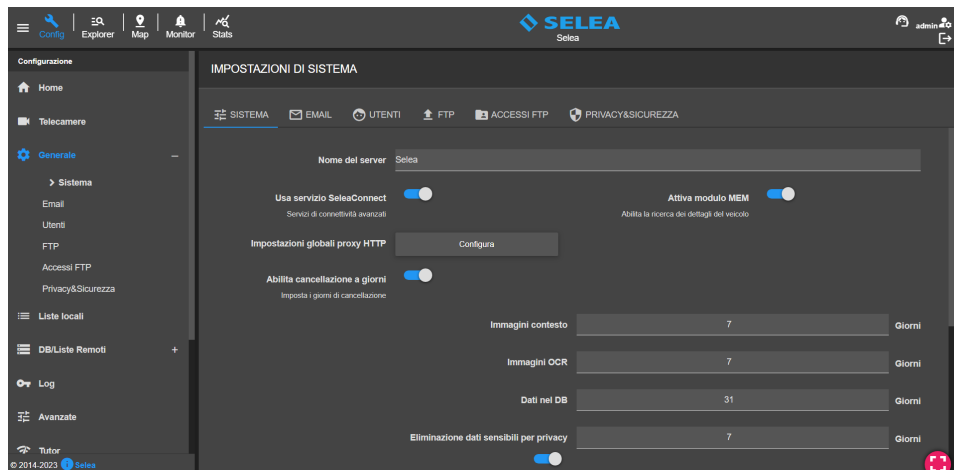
Config Explorer Map Monitor Stats

SELEA
Selea

admin

Configurazione
Home
Telecamere
Generale –
> Sistema
Email
Utenti
FTP
Accessi FTP
Privacy&Sicurezza
Liste locali
DB/Liste Remoti +
Log
Avanzate
Tutor
© 2014-2023 Selea

IMPOSTAZIONI DI SISTEMA

SISTEMA EMAIL UTENTI FTP ACCESSI FTP PRIVACY&SICUREZZA

Nome del server Selea

Usa servizio SeleaConnect
Servizi di connettività avanzati

Attiva modulo MEM
Abilita la ricerca dei dettagli del veicolo

Impostazioni globali proxy HTTP Configura

Abilita cancellazione a giorni
Imposta i giorni di cancellazione

Immagini contesto 7 Giorni

Immagini OCR 7 Giorni

Dati nel DB 31 Giorni

Eliminazione dati sensibili per privacy 7 Giorni